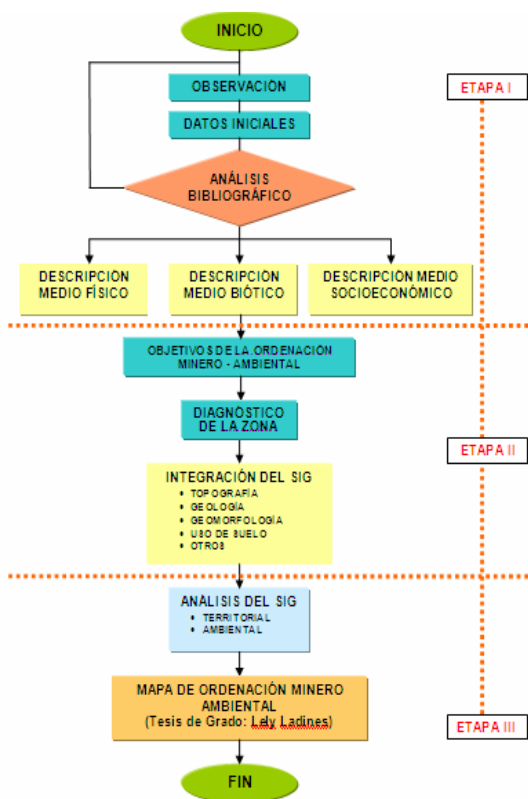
INICIO

OBSERVACIÓN

DATOS INICIALES

ANÁLISIS BIBLIOGRÁFICO

ETAPA I

DESCRIPCIÓN MEDIO FÍSICO

DESCRIPCIÓN MEDIO BIÓTICO

DESCRIPCIÓN MEDIO SOCIOECONÓMICO

OBJETIVOS DE LA ORDENACIÓN MINERO - AMBIENTAL

DIAGNÓSTICO DE LA ZONA

ETAPA II

INTEGRACIÓN DEL SIG
• TOPOGRAFÍA
• GEOLOGÍA
• GEOMORFOLOGÍA
• USO DE SUELO
• OTROS

ANÁLISIS DEL SIG
• TERRITORIAL
• AMBIENTAL

MAPA DE ORDENACIÓN MINERO AMBIENTAL
(Tesis de Grado: Lely Ladines)

ETAPA III

FIN